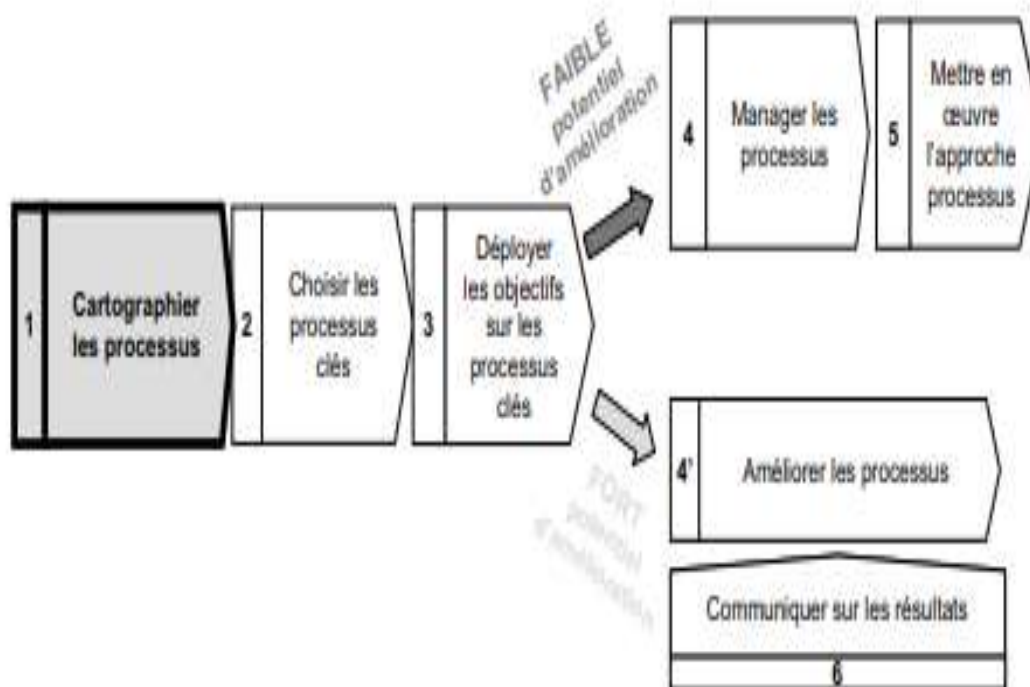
1 Cartographier les processus

2 Choisir les processus clés

3 Déployer les objectifs sur les processus clés

FAIBLE potentiel d'amélioration

4 Manager les processus

5 Mettre en œuvre l'approche processus

FORT potentiel d'amélioration

4' Améliorer les processus

Communiquer sur les résultats

6